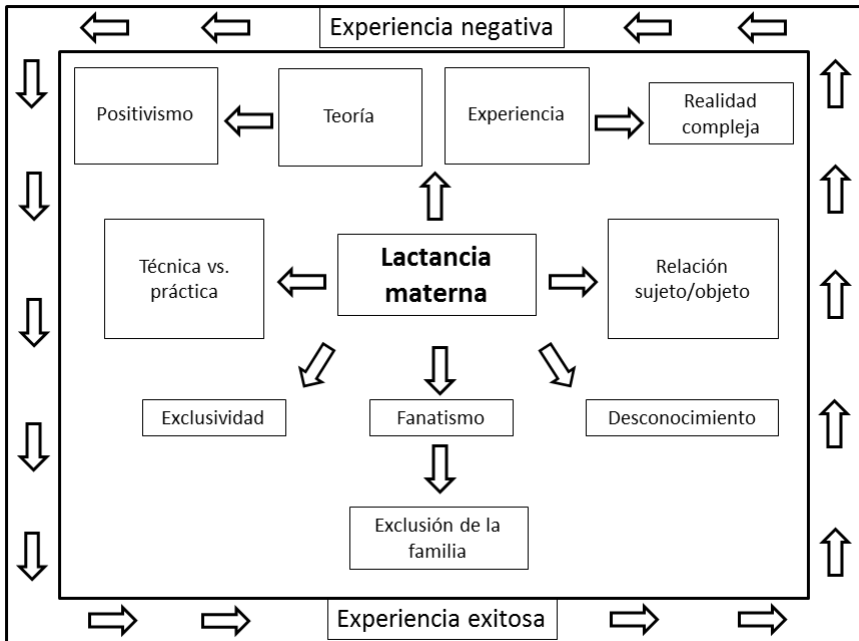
Experiencia negativa

Positivismo

Teoría

Experiencia

Realidad compleja

Técnica vs. práctica

Lactancia materna

Relación sujeto/objeto

Exclusividad

Fanatismo

Desconocimiento

Exclusión de la familia

Experiencia exitosa